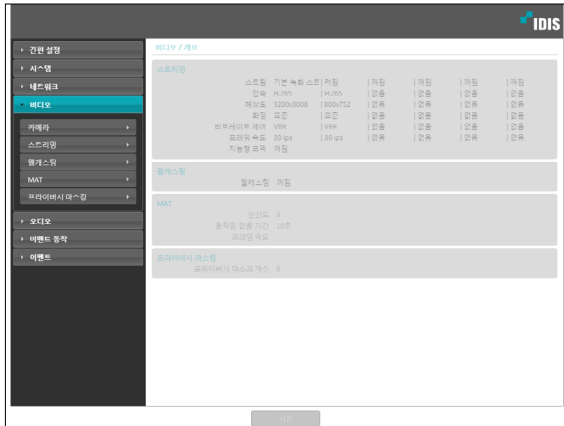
IDIS

▸ 건원 설정
▸ 시스템
▸ 네트워크
▾ 비디오
카메라 ▸
스트리밍 ▸
웹캐스팅 ▸
MAT ▸
프라이버시 마스킹 ▸
▸ 오디오
▸ 이벤트 동작
▸ 이벤트

비디오 / 개요

스트리밍

| 스트림 | 기본 녹화 스트림 | 켜짐 | 꺼짐 | 꺼짐 | 꺼짐 |
|---|---|---|---|---|---|
| 압축 | H.265 | H.265 | 없음 | 없음 | 없음 |
| 해상도 | 3200x3000 | 800x752 | 없음 | 없음 | 없음 |
| 화질 | 표준 | 표준 | 없음 | 없음 | 없음 |
| 비트레이트 제어 | VBR | VBR | 없음 | 없음 | 없음 |
| 프레임 속도 | 30 ips | 30 ips | 없음 | 없음 | 없음 |
| 지능형 코덱 | 꺼짐 | | | | |

웹캐스팅
웹캐스팅 꺼짐

MAT
민감도 3
움직임 없음 기간 10초
프레임 속도

프라이버시 마스킹
프라이버시 마스크 개수 0

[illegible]